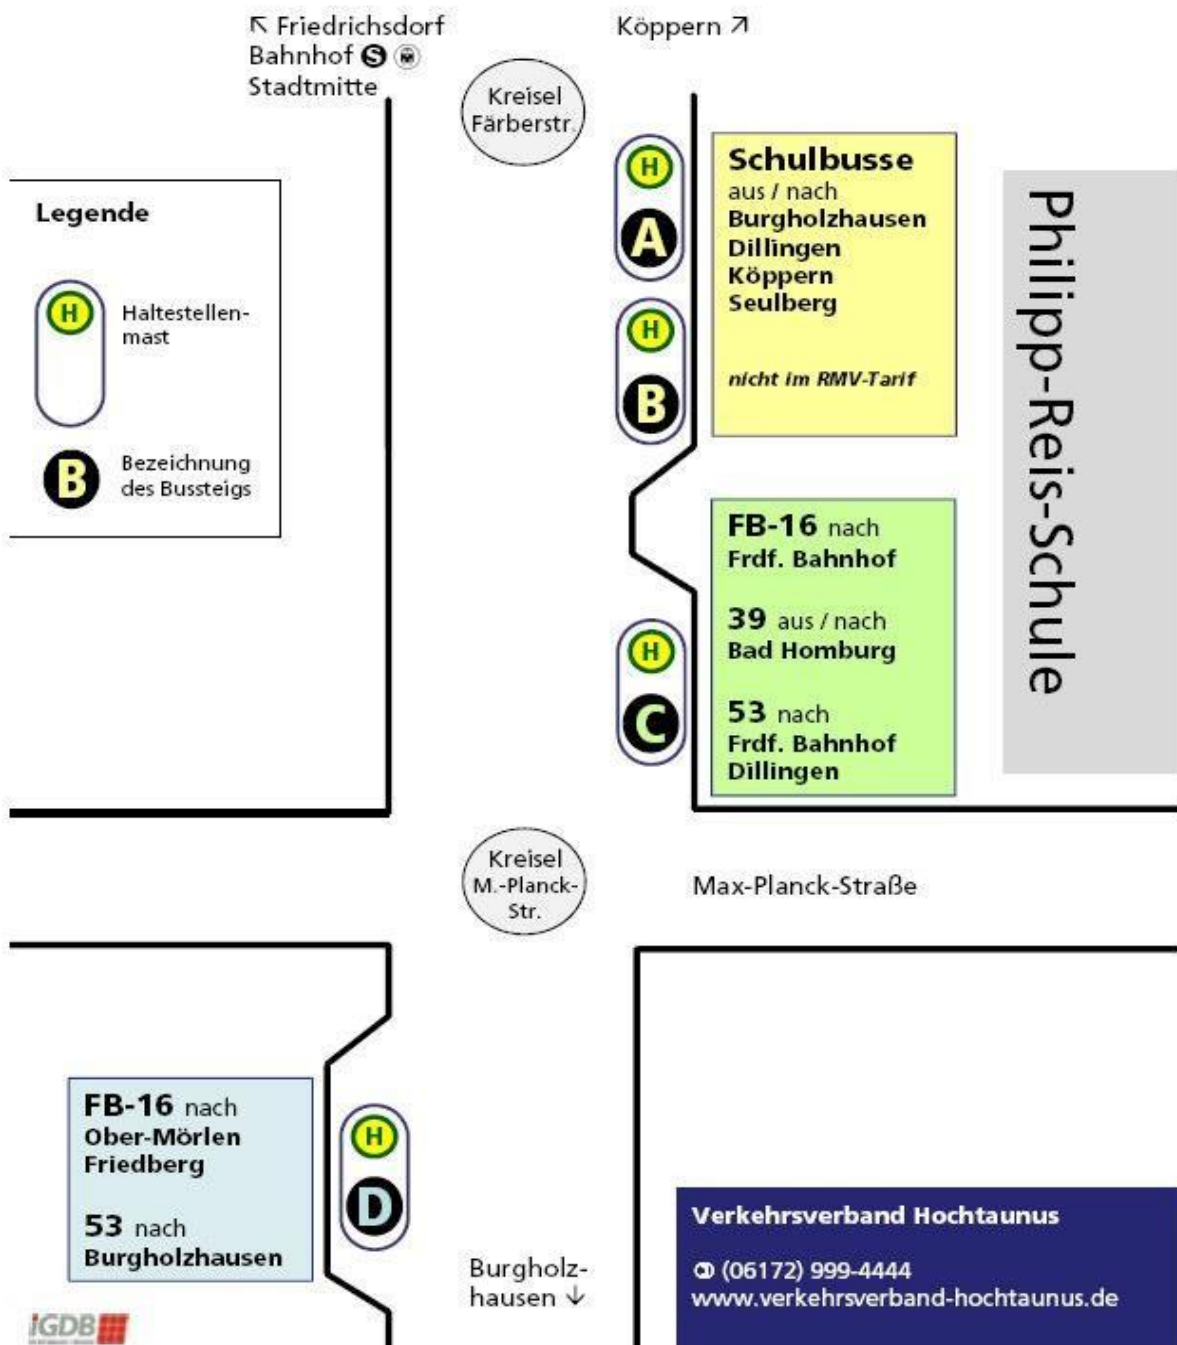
↖ Friedrichsdorf
Bahnhof Ⓢ
Stadtmitte

Köppern ↗

Kreisel
Färberstr.

Legende

H
Haltestellenmast

B
Bezeichnung des Bussteigs

H
A

H
B

Schulbusse
aus / nach
Burgholzhausen
Dillingen
Köppern
Seulberg

nicht im RMV-Tarif

Philipp-Reis-Schule

FB-16 nach
Frdf. Bahnhof

39 aus / nach
Bad Homburg

53 nach
Frdf. Bahnhof
Dillingen

H
C

Kreisel
M.-Planck-Str.

Max-Planck-Straße

FB-16 nach
Ober-Mörlen
Friedberg

53 nach
Burgholzhausen

H
D

Burgholzhausen ↓

Verkehrsverband Hochtaunus

(06172) 999-4444
www.verkehrsverband-hochtaunus.de

IGDB